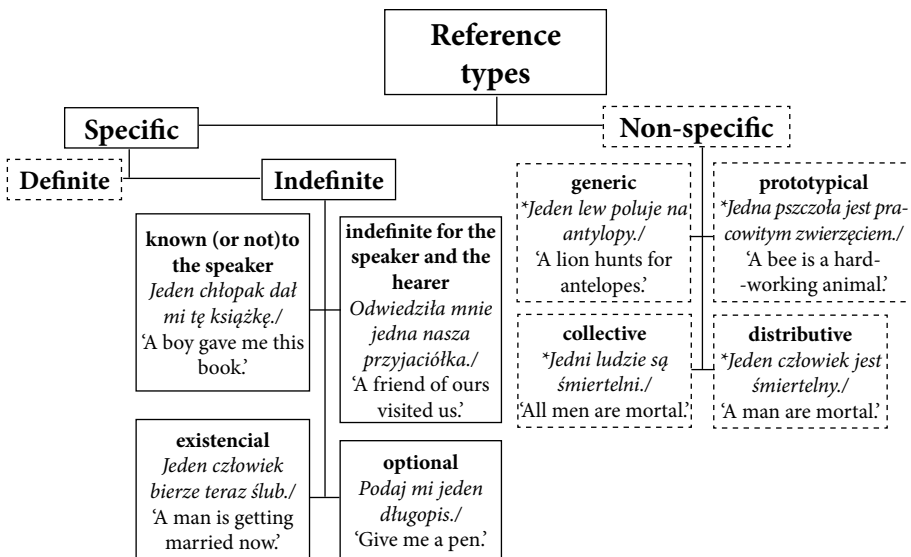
Reference types

Specific

Non-specific

Definite

Indefinite

known (or not)to the speaker
Jeden chłopak dał mi tę książkę./
'A boy gave me this book.'

indefinite for the speaker and the hearer
Odwiedziła mnie jedna nasza przyjaciółka./
'A friend of ours visited us.'

existencial
Jeden człowiek bierze teraz ślub./
'A man is getting married now.'

optional
Podaj mi jeden długopis./
'Give me a pen.'

generic
*Jeden lew poluje na antylopy./
'A lion hunts for antelopes.'

prototypical
*Jedna pszczoła jest pracowitym zwierzęciem./
'A bee is a hard--working animal.'

collective
*Jedni ludzie są śmiertelni./
'All men are mortal.'

distributive
*Jeden człowiek jest śmiertelny./
'A man are mortal.'